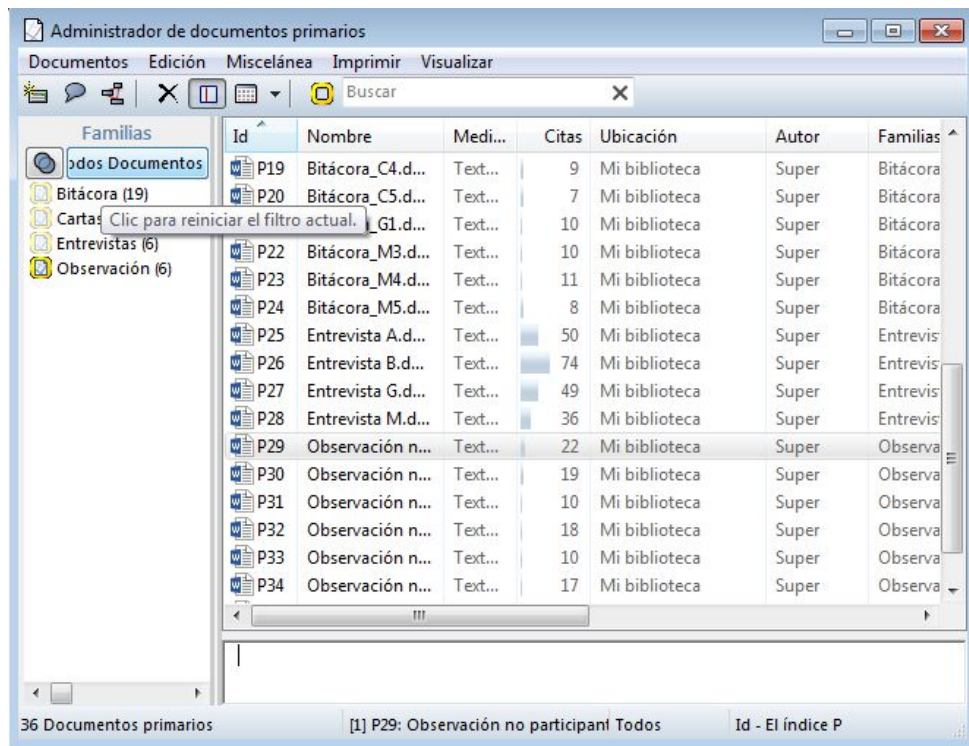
Administrador de documentos primarios

Documentos Edición Miscelánea Imprimir Visualizar

Buscar

Familias

odos Documentos
Bitácora (19)
Cartas
Entrevistas (6)
Observación (6)

Clic para reiniciar el filtro actual.

| Id | Nombre | Medi... | Citas | Ubicación | Autor | Familias |
|---|---|---|---|---|---|---|
| P19 | Bitácora_C4.d... | Text... | 9 | Mi biblioteca | Super | Bitácora |
| P20 | Bitácora_C5.d... | Text... | 7 | Mi biblioteca | Super | Bitácora |
| | G1.d... | Text... | 10 | Mi biblioteca | Super | Bitácora |
| P22 | Bitácora_M3.d... | Text... | 10 | Mi biblioteca | Super | Bitácora |
| P23 | Bitácora_M4.d... | Text... | 11 | Mi biblioteca | Super | Bitácora |
| P24 | Bitácora_M5.d... | Text... | 8 | Mi biblioteca | Super | Bitácora |
| P25 | Entrevista A.d... | Text... | 50 | Mi biblioteca | Super | Entrevis |
| P26 | Entrevista B.d... | Text... | 74 | Mi biblioteca | Super | Entrevis |
| P27 | Entrevista G.d... | Text... | 49 | Mi biblioteca | Super | Entrevis |
| P28 | Entrevista M.d... | Text... | 36 | Mi biblioteca | Super | Entrevis |
| P29 | Observación n... | Text... | 22 | Mi biblioteca | Super | Observa |
| P30 | Observación n... | Text... | 19 | Mi biblioteca | Super | Observa |
| P31 | Observación n... | Text... | 10 | Mi biblioteca | Super | Observa |
| P32 | Observación n... | Text... | 18 | Mi biblioteca | Super | Observa |
| P33 | Observación n... | Text... | 10 | Mi biblioteca | Super | Observa |
| P34 | Observación n... | Text... | 17 | Mi biblioteca | Super | Observa |

36 Documentos primarios [1] P29: Observación no participant Todos Id - El índice P